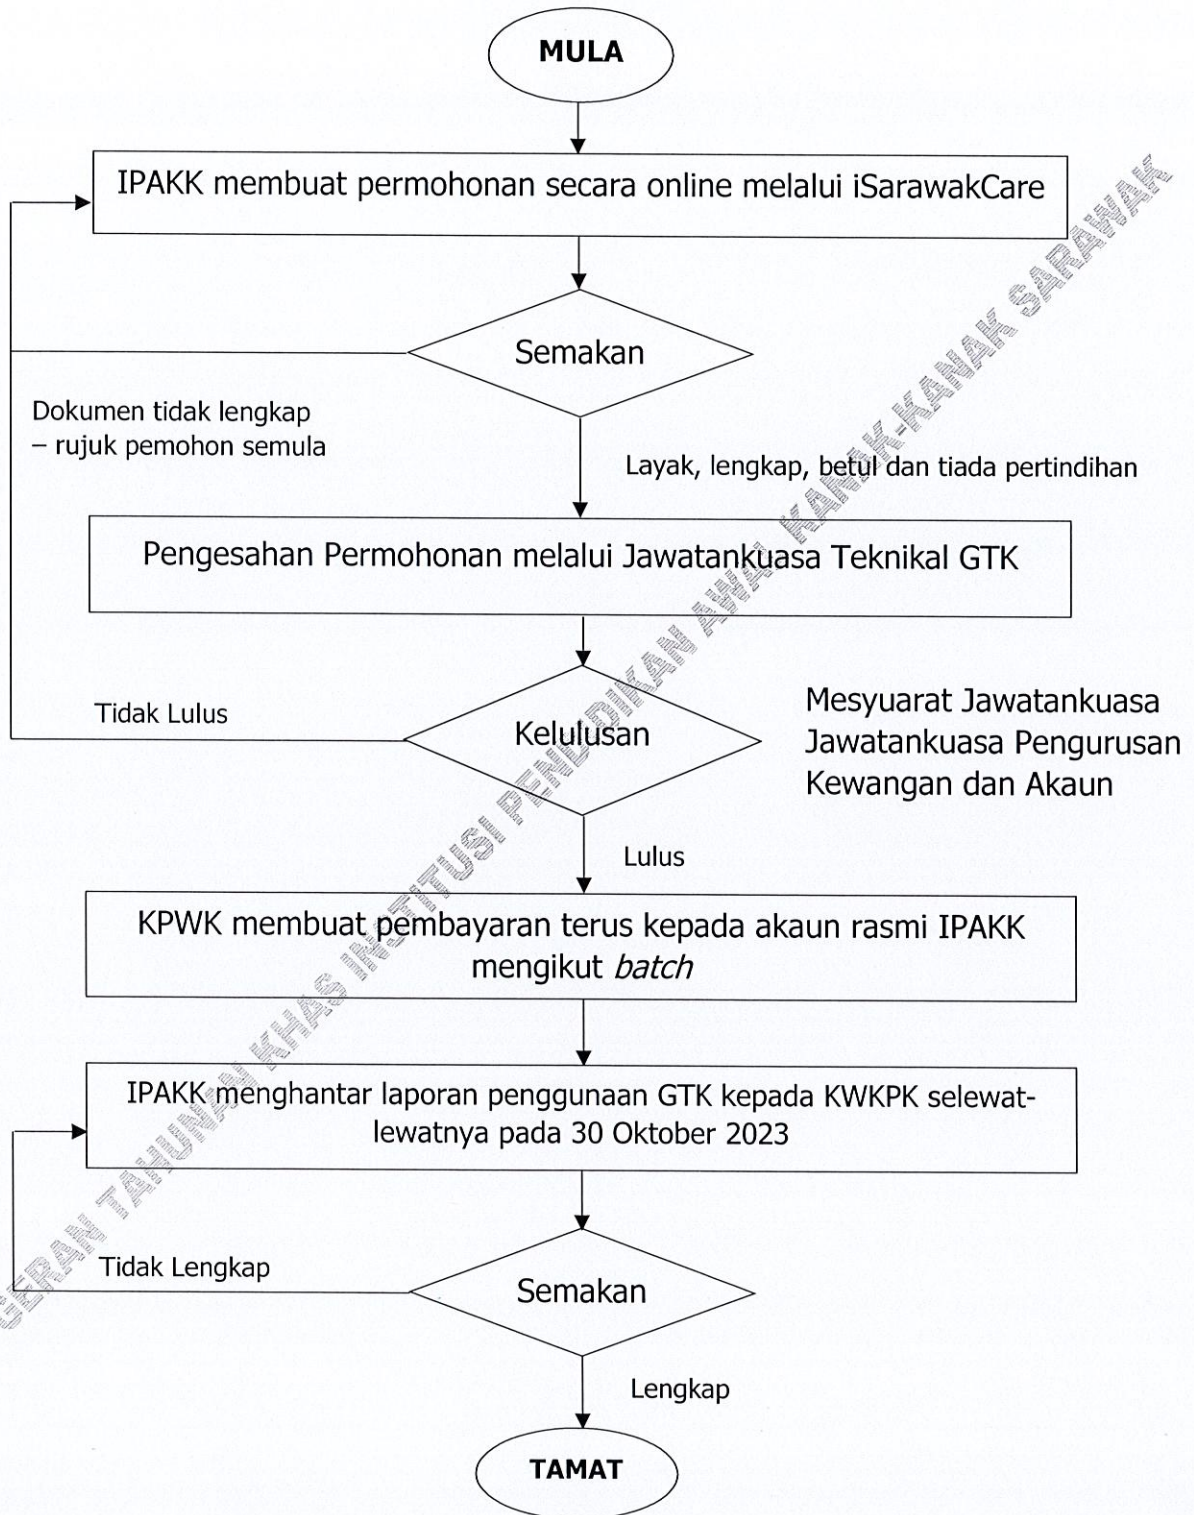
MULA

IPAKK membuat permohonan secara online melalui iSarawakCare

Semakan

Dokumen tidak lengkap – rujuk pemohon semula

Layak, lengkap, betul dan tiada pertindihan

Pengesahan Permohonan melalui Jawatankuasa Teknikal GTK

Tidak Lulus

Kelulusan

Mesyuarat Jawatankuasa Jawatankuasa Pengurusan Kewangan dan Akaun

Lulus

KPWK membuat pembayaran terus kepada akaun rasmi IPAKK mengikut *batch*

IPAKK menghantar laporan penggunaan GTK kepada KWKPK selewat-lewatnya pada 30 Oktober 2023

Tidak Lengkap

Semakan

Lengkap

TAMAT

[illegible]GERAN TAHUNAN KHAS INSTITUSI PENDIDIKAN AWAL KANAK-KANAK SARAWAK